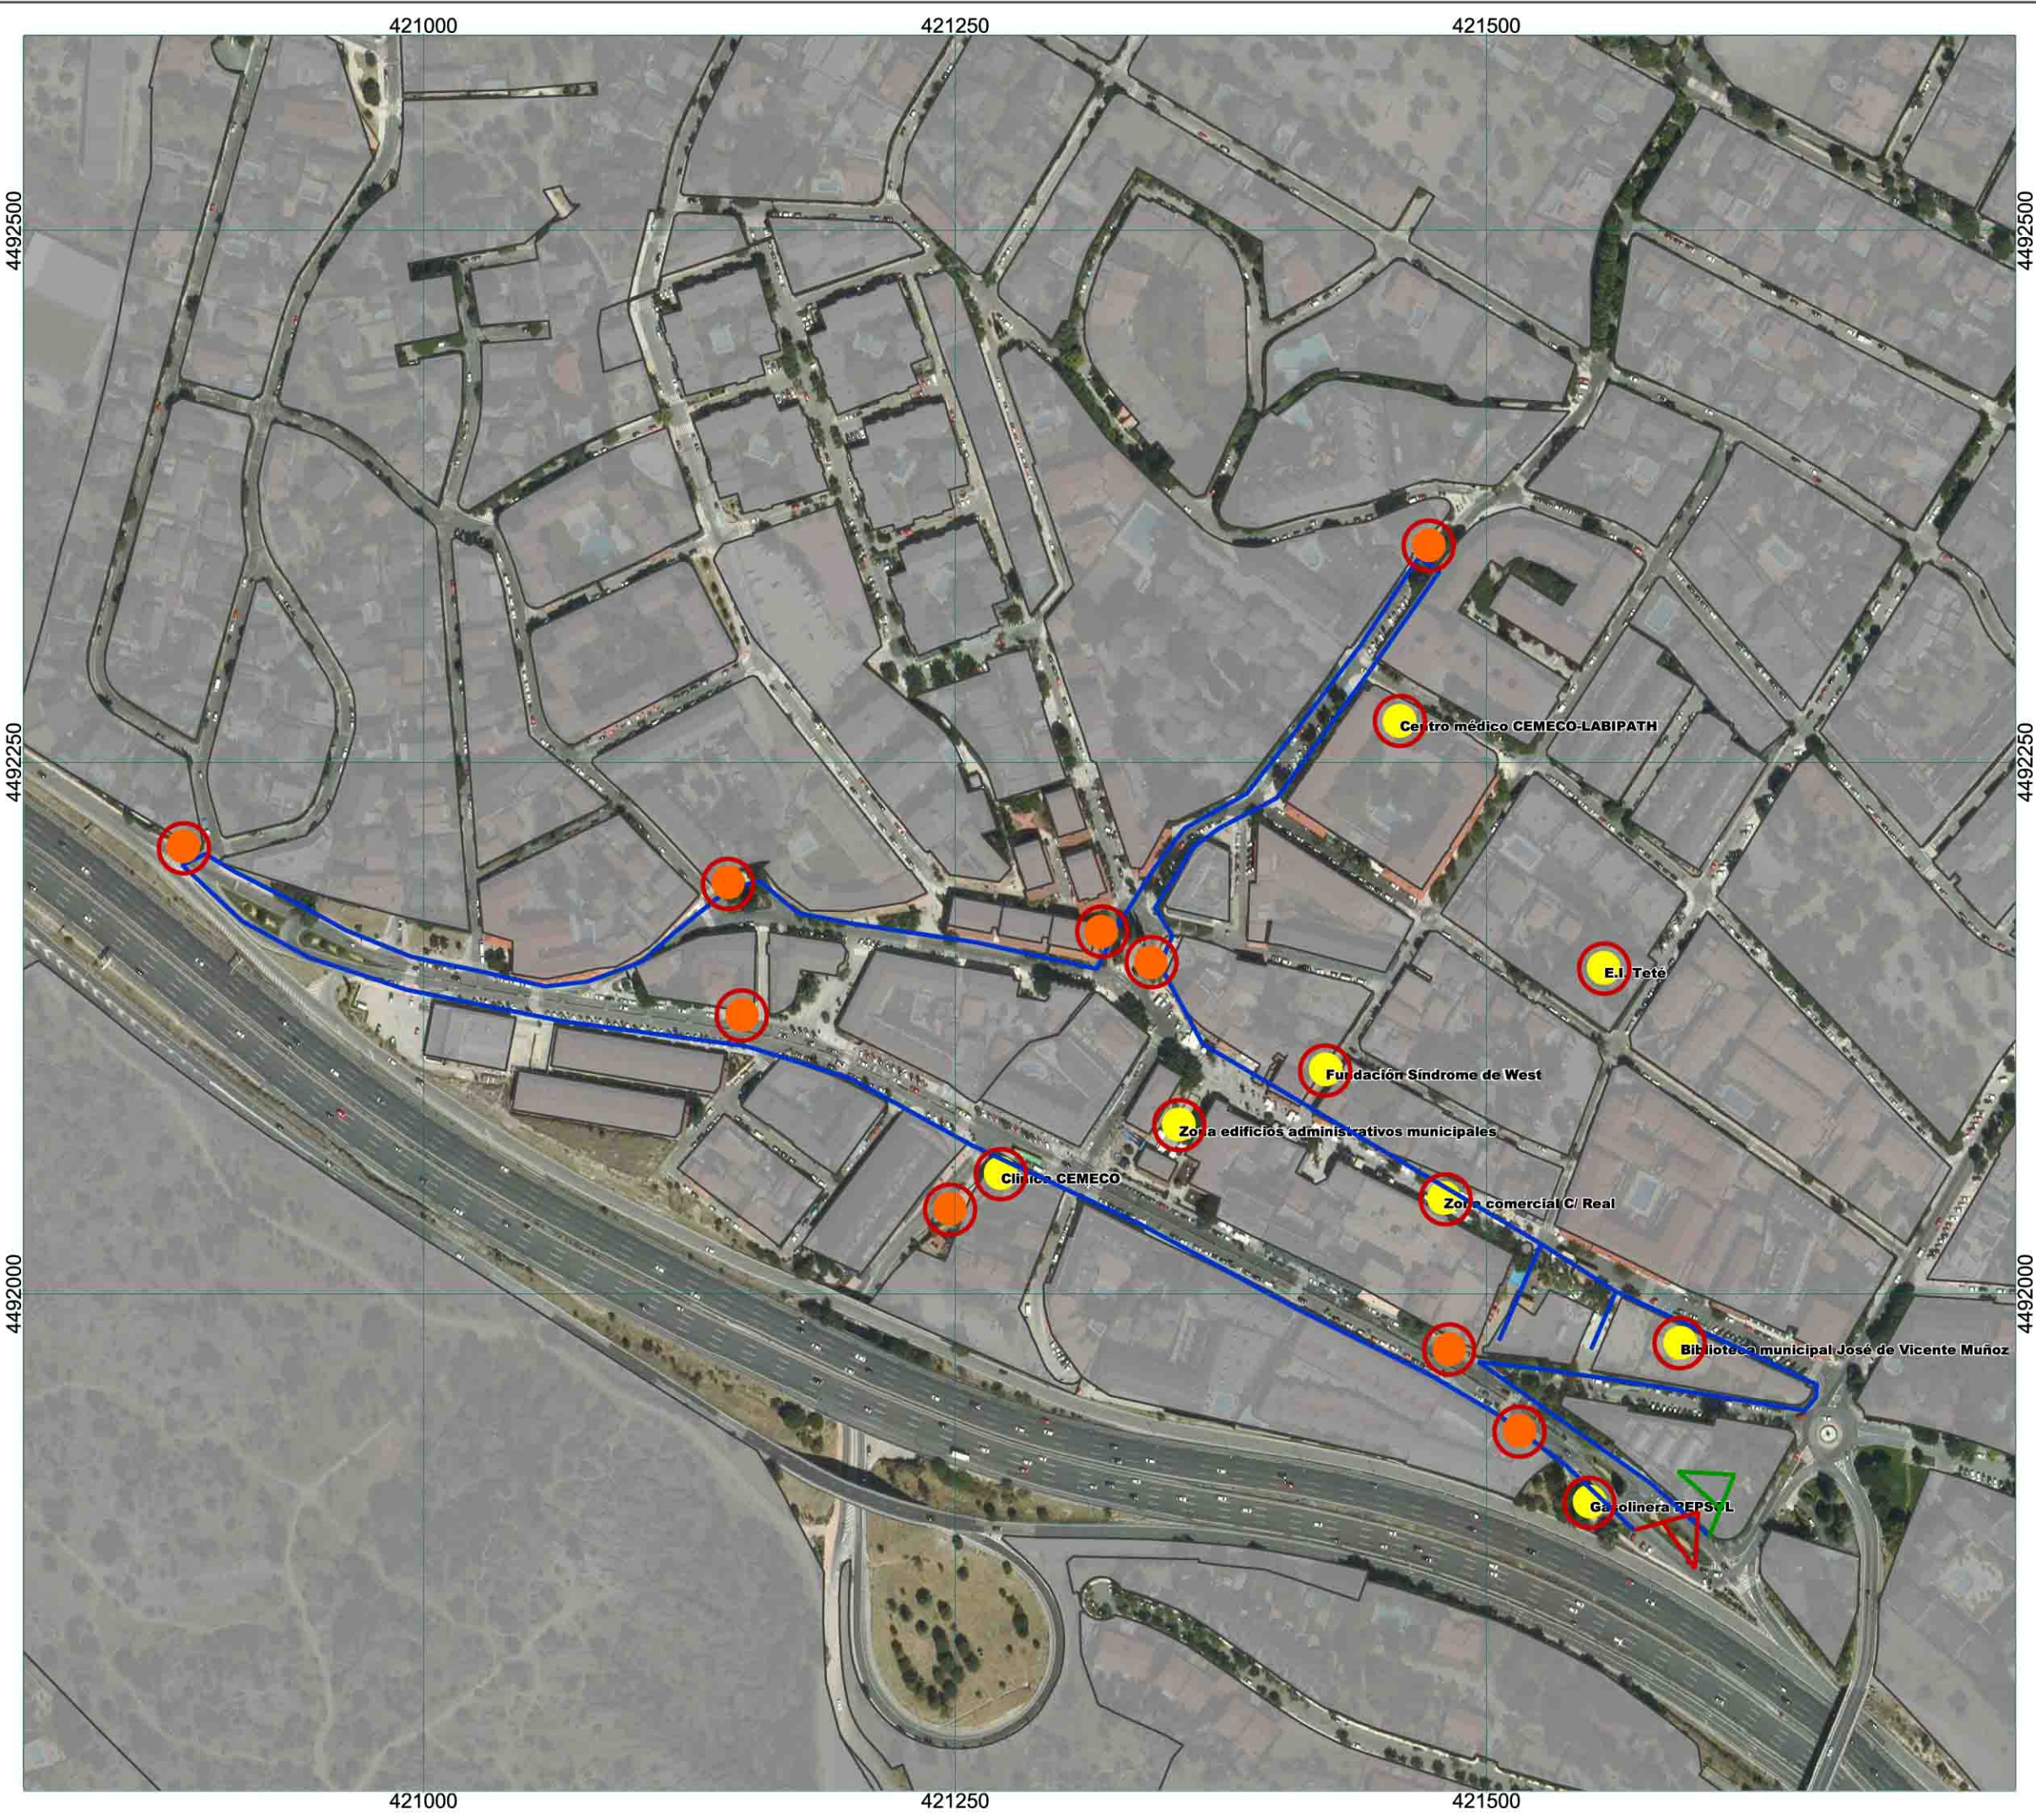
421000
421250
421500

4492500
4492250
4492000

4492500
4492250
4492000

Centro médico CEMECO-LABIPATH
E.I. Teté
Fundación Síndrome de West
Zona edificios administrativos municipales
Clínica CEMECO
Zona comercial C/ Real
Biblioteca municipal José de Vicente Muñoz
Gasolinera REPSOL

421000
421250
421500